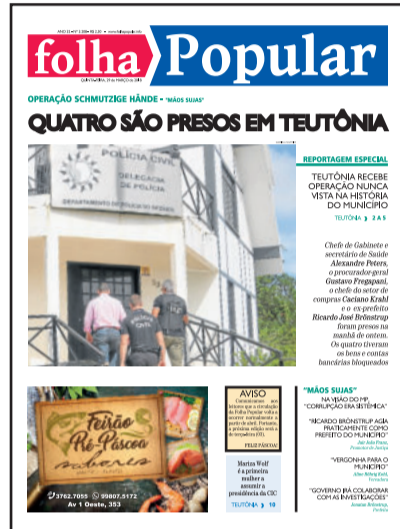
ANO XX • Nº 1.238 • R$ 2,00 • www.folhapopular.com

folha Popular

QUINTA-FEIRA, 29 de MARÇO de 2018

OPERAÇÃO SCHMUTZIGE HÄNDE - "MÃOS SUJAS"

QUATRO SÃO PRESOS EM TEUTÔNIA

POLÍCIA CIVIL
DELEGACIA DE POLÍCIA
DEPARTAMENTO DE POLÍCIA DO INTERIOR

REPORTAGEM ESPECIAL

TEUTÔNIA RECEBE OPERAÇÃO NUNCA VISTA NA HISTÓRIA DO MUNICÍPIO

TEUTÔNIA 2 A 5

Chefe de Gabinete e secretário de Saúde Alexandre Peters, o procurador-geral Gustavo Fregapani, o chefe do setor de compras Caciano Krahl e o ex-prefeito Ricardo José Brönstrup foram presos na manhã de ontem. Os quatro tiveram os bens e contas bancárias bloqueados

Feirão Pré-Páscoa

3762.7055 99807.5172
Av 1 Oeste, 353

AVISO

Comunicamos aos leitores que a circulação da Folha Popular volta a ocorrer normalmente a partir de abril. Portanto, a próxima edição será a de terça-feira (03).

FELIZ PÁSCOA!

Marisa Wolf é a primeira mulher a assumir a presidência da CIC

TEUTÔNIA 10

"MÃOS SUJAS"

NA VISÃO DO MP, "CORRUPÇÃO ERA SISTÊMICA"
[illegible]

"RICARDO BRÖNSTRUP AGIA PRATICAMENTE COMO PREFEITO DO MUNICÍPIO"
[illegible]

"VERGONHA PARA O MUNICÍPIO"
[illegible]

"GOVERNO JÁ COLABORA COM AS INVESTIGAÇÕES"
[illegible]